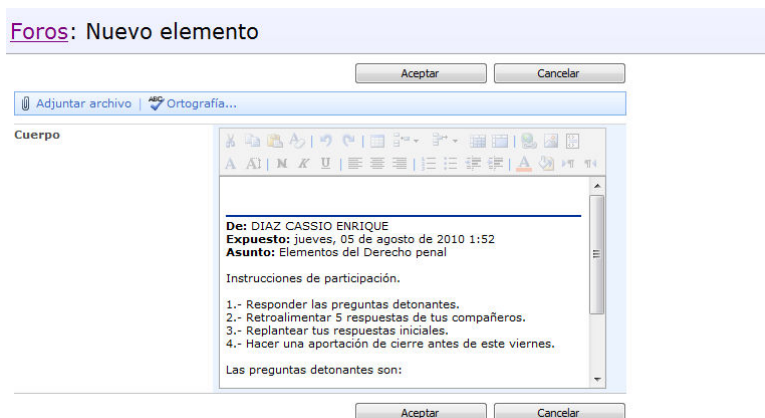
Foros: Nuevo elemento

Aceptar Cancelar

Adjuntar archivo | Ortografía...

Cuerpo

De: DIAZ CASSIO ENRIQUE
Expuesto: jueves, 05 de agosto de 2010 1:52
Asunto: Elementos del Derecho penal

Instrucciones de participación.

1.- Responder las preguntas detonantes.
2.- Retroalimentar 5 respuestas de tus compañeros.
3.- Replantear tus respuestas iniciales.
4.- Hacer una aportación de cierre antes de este viernes.

Las preguntas detonantes son:

Aceptar Cancelar